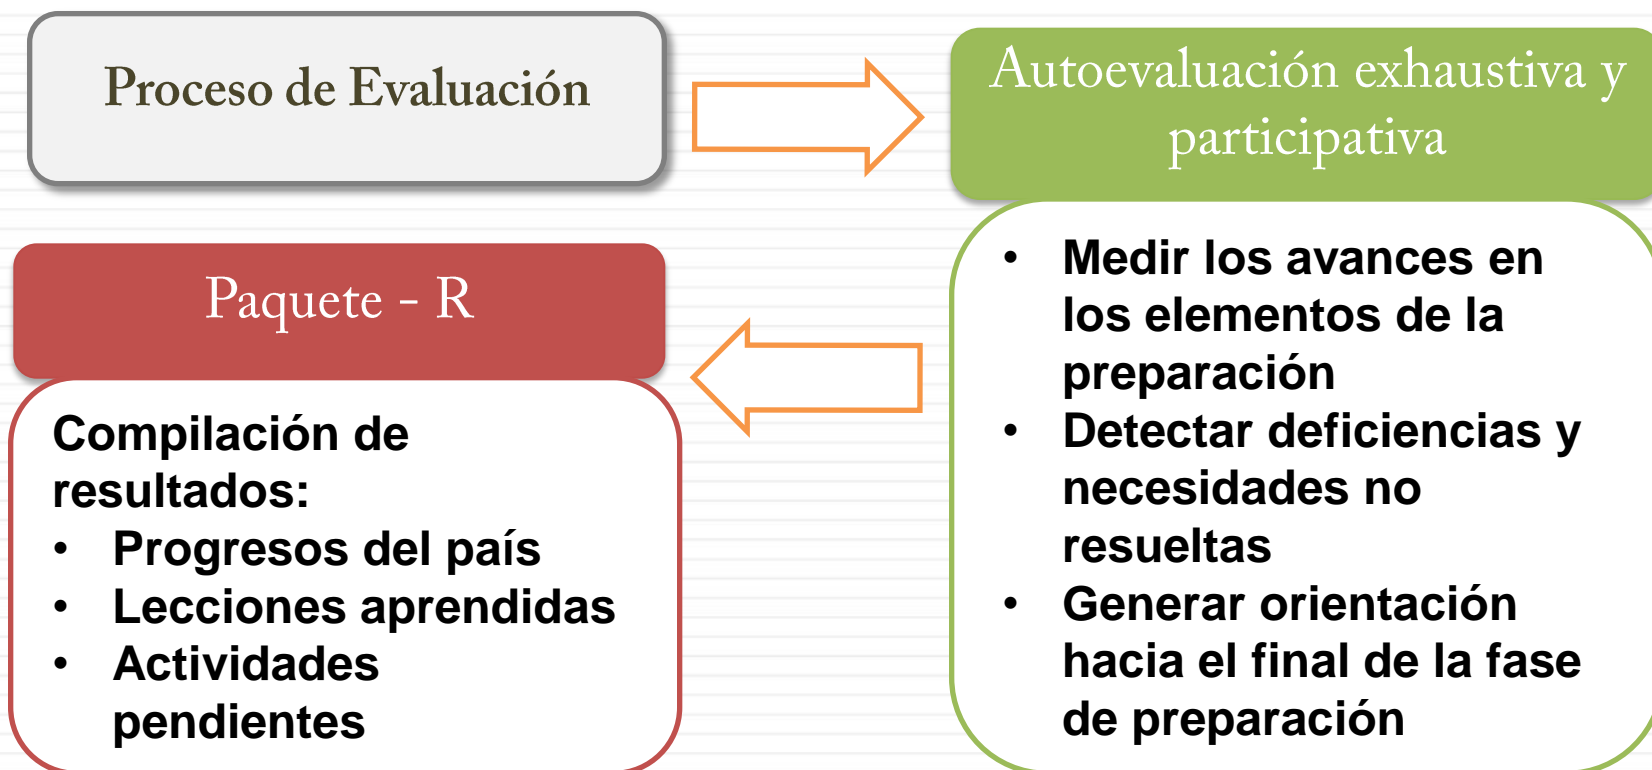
Proceso de Evaluación

Autoevaluación exhaustiva y participativa

- Medir los avances en los elementos de la preparación
- Detectar deficiencias y necesidades no resueltas
- Generar orientación hacia el final de la fase de preparación

Paquete - R

Compilación de resultados:
- Progresos del país
- Lecciones aprendidas
- Actividades pendientes